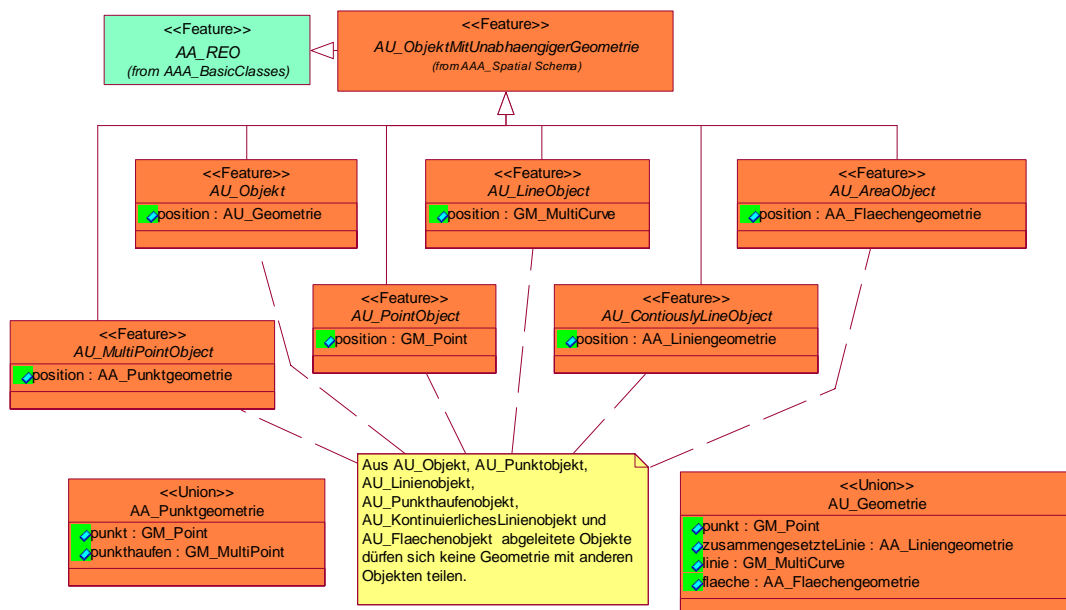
<<Feature>>
AA_REO
(from AAA_BasicClasses)

<<Feature>>
AU_ObjektMitUnabhaengigerGeometrie
(from AAA_Spatial Schema)

<<Feature>>
AU_Objekt
position : AU_Geometrie

<<Feature>>
AU_LineObject
position : GM_MultiCurve

<<Feature>>
AU_AreaObject
position : AA_Flaechengeometrie

<<Feature>>
AU_PointObject
position : GM_Point

<<Feature>>
AU_ContiouslyLineObject
position : AA_Liniengeometrie

<<Feature>>
AU_MultiPointObject
position : AA_Punktgeometrie

Aus AU_Objekt, AU_Punktobjekt, AU_Linienobjekt, AU_Punkthaufenobjekt, AU_KontinuierlichesLinienobjekt und AU_Flaechenobjekt abgeleitete Objekte dürfen sich keine Geometrie mit anderen Objekten teilen.

<<Union>>
AA_Punktgeometrie
punkt : GM_Point
punkthaufen : GM_MultiPoint

<<Union>>
AU_Geometrie
punkt : GM_Point
zusammengesetzteLinie : AA_Liniengeometrie
linie : GM_MultiCurve
flaeche : AA_Flaechengeometrie